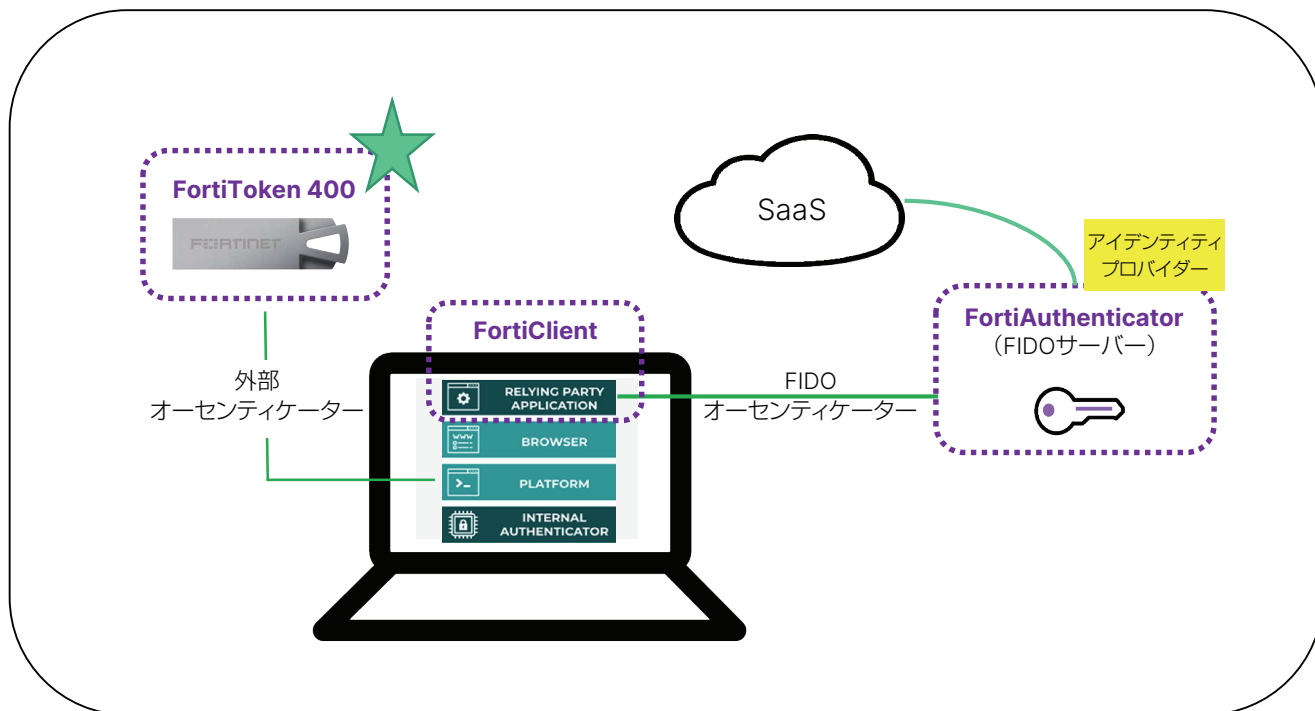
FortiToken 400

FORTINET

SaaS

アイデンティティ
プロバイダー

FortiClient

FortiAuthenticator
（FIDOサーバー）

外部
オーセンティケーター

RELYING PARTY APPLICATION

BROWSER

PLATFORM

INTERNAL AUTHENTICATOR

FIDO
オーセンティケーター